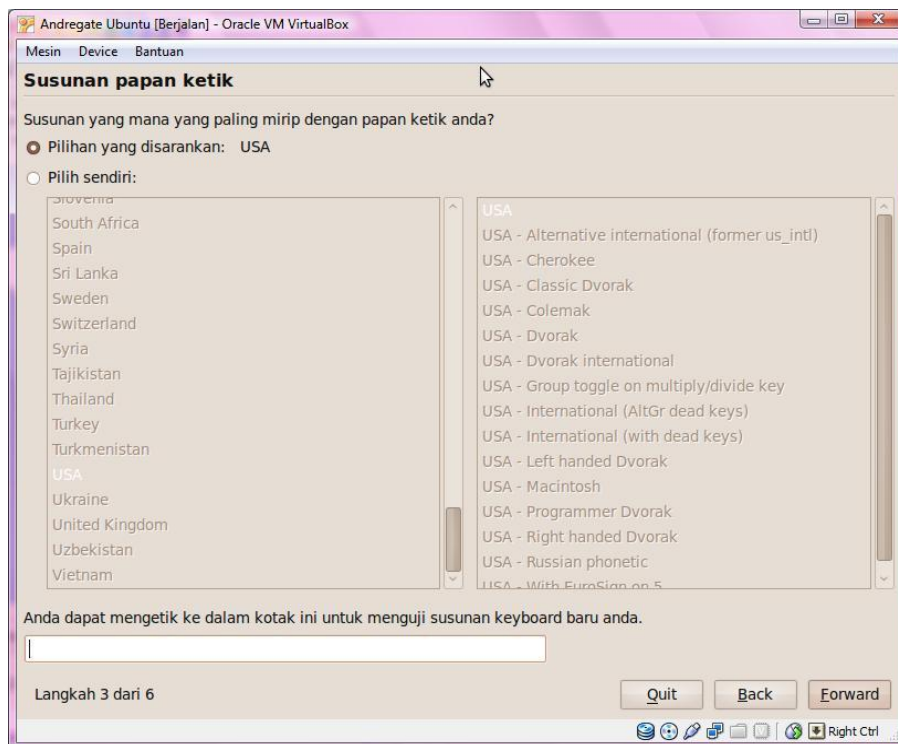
Andregate Ubuntu [Berjalan] - Oracle VM VirtualBox

Mesin Device Bantuan

Susunan papan ketik

Susunan yang mana yang paling mirip dengan papan ketik anda?

Pilihan yang disarankan: USA

Pilih sendiri:

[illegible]
South Africa
Spain
Sri Lanka
Sweden
Switzerland
Syria
Tajikistan
Thailand
Turkey
Turkmenistan
USA
Ukraine
United Kingdom
Uzbekistan
Vietnam

USA
USA - Alternative international (former us_intl)
USA - Cherokee
USA - Classic Dvorak
USA - Colemak
USA - Dvorak
USA - Dvorak international
USA - Group toggle on multiply/divide key
USA - International (AltGr dead keys)
USA - International (with dead keys)
USA - Left handed Dvorak
USA - Macintosh
USA - Programmer Dvorak
USA - Right handed Dvorak
USA - Russian phonetic
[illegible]

Anda dapat mengetik ke dalam kotak ini untuk menguji susunan keyboard baru anda.

Langkah 3 dari 6

Quit Back Forward

Right Ctrl